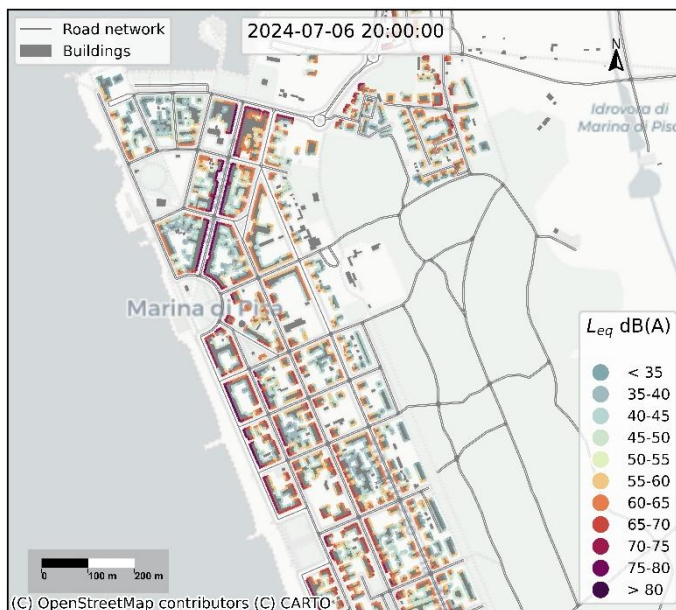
Road network
Buildings

2024-07-06 20:00:00

N

Idrovora di Marina di Pisa

Marina di P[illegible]a

$L_{eq}$ dB(A)
< 35
35-40
40-45
45-50
50-55
55-60
60-65
65-70
70-75
75-80
> 80

0 100 m 200 m

(C) OpenStreetMap contributors (C) CARTO